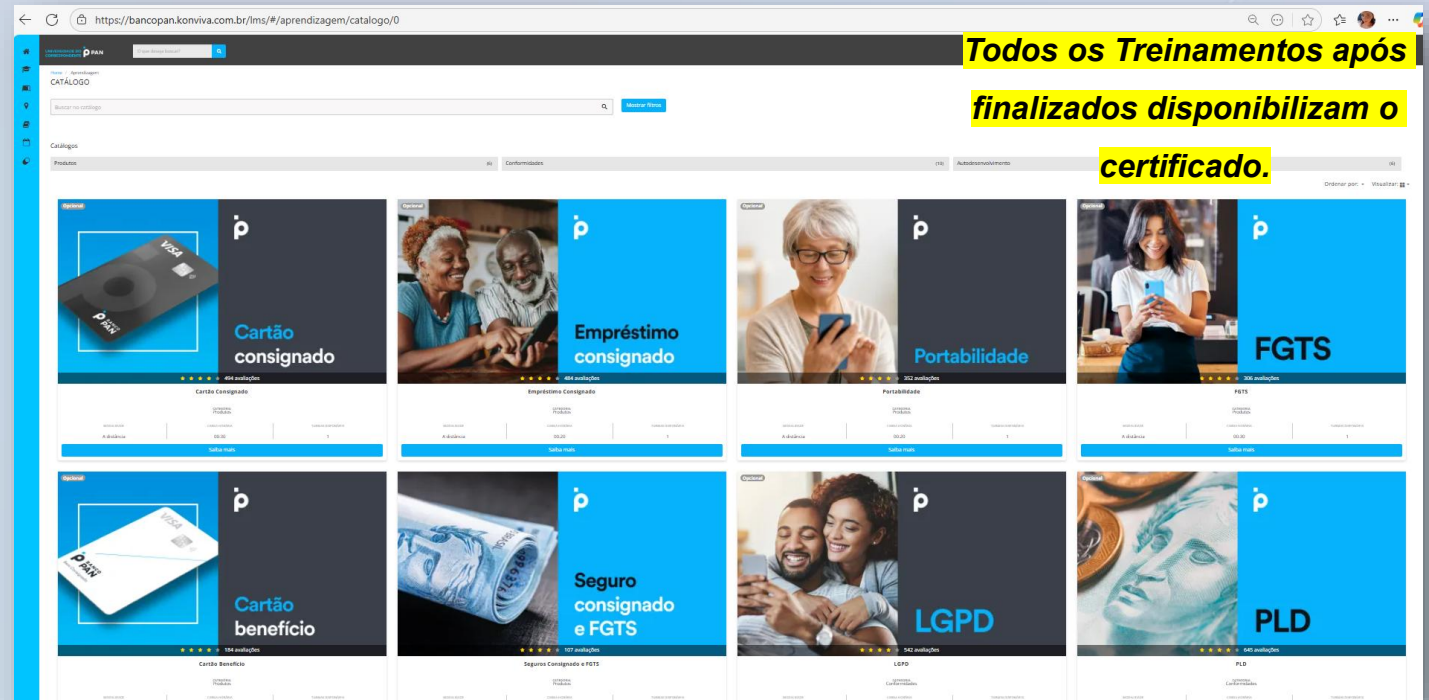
https://bancopan.konviva.com.br/lms/#/aprendizagem/catalogo/0

PAN

Todos os Treinamentos após finalizados disponibilizam o certificado.

Home > Aprendizagem
CATÁLOGO

Buscar no catálogo

Mostrar filtros

Catálogos

Produtos (6)

Conformidades (10)

Autodesenvolvimento (6)

Ordenar por:

Visualizar:

Opcional

VISA

PAN

Cartão consignado

494 avaliações

Cartão Consignado

Produtos

A distância

00:30

1

Saiba mais

Opcional

Empréstimo consignado

484 avaliações

Empréstimo Consignado

Produtos

A distância

00:20

1

Saiba mais

Opcional

Portabilidade

352 avaliações

Portabilidade

Produtos

A distância

00:20

1

Saiba mais

Opcional

FGTS

306 avaliações

FGTS

Produtos

A distância

00:30

1

Saiba mais

Opcional

VISA

PAN

Cartão benefício

184 avaliações

Cartão Benefício

Produtos

Seguro consignado e FGTS

107 avaliações

Seguros Consignado e FGTS

Produtos

LGPD

542 avaliações

LGPD

Conformidades

Opcional

PLD

645 avaliações

PLD

Conformidades